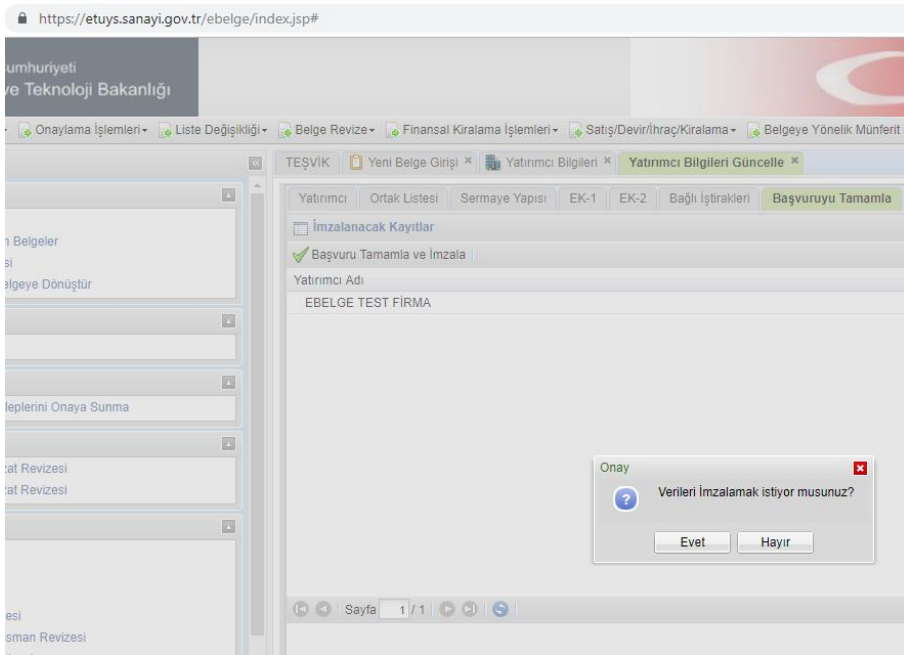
https://etuys.sanayi.gov.tr/ebelge/index.jsp#

umhuriyeti
ve Teknoloji Bakanlığı

Onaylama İşlemleri ▾ Liste Değişikliği ▾ Belge Revize ▾ Finansal Kiralama İşlemleri ▾ Satış/Devir/İhraç/Kiralama ▾ Belgeye Yönelik Münferit

TEŞVİK | Yeni Belge Girişi × | Yatırımcı Bilgileri × | Yatırımcı Bilgileri Güncelle ×

Yatırımcı | Ortak Listesi | Sermaye Yapısı | EK-1 | EK-2 | Bağlı İştirakleri | Başvuruyu Tamamla

İmzalanacak Kayıtlar

Başvuru Tamamla ve İmzala

Yatırımcı Adı

EBELGE TEST FİRMA

n Belgeler
si
elgeye Dönüştür

eplerini Onaya Sunma

:at Revizesi
:at Revizesi

esi
sman Revizesi

Onay

Verileri İmzalamak istiyor musunuz?

Evet | Hayır

Sayfa 1 / 1